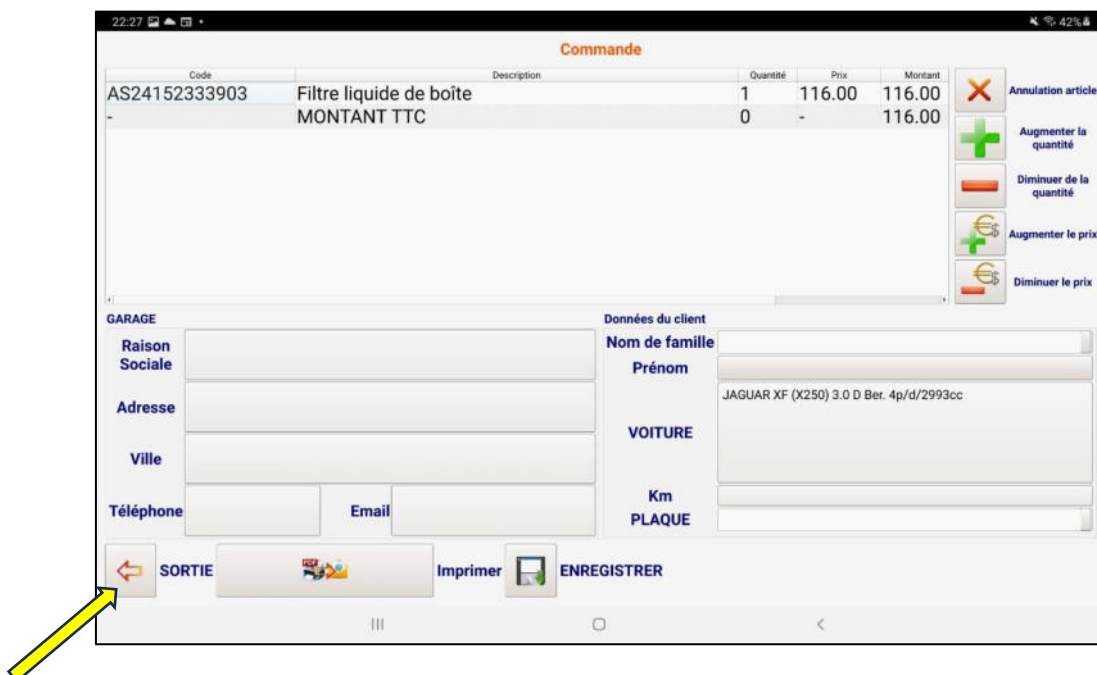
22:27

42%

Commande

| Code | Description | Quantité | Prix | Montant |
|---|---|---|---|---|
| AS24152333903 | Filtre liquide de boîte | 1 | 116.00 | 116.00 |
| - | MONTANT TTC | 0 | - | 116.00 |

Annulation article

Augmenter la quantité

Diminuer de la quantité

Augmenter le prix

Diminuer le prix

GARAGE

Raison Sociale

Adresse

Ville

Téléphone

Email

Données du client

Nom de famille

Prénom

VOITURE

JAGUAR XF (X250) 3.0 D Ber. 4p/d/2993cc

Km

PLAQUE

SORTIE

Imprimer

ENREGISTRER